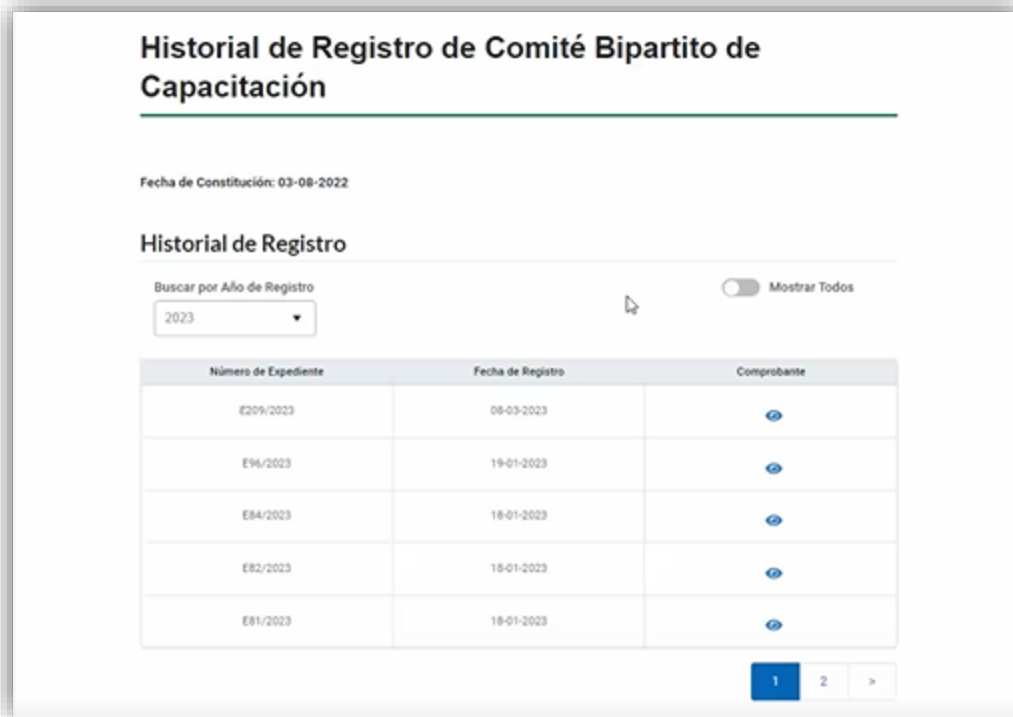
Historial de Registro de Comité Bipartito de Capacitación

Fecha de Constitución: 03-08-2022

Historial de Registro

Buscar por Año de Registro

2023

Mostrar Todos

| Número de Expediente | Fecha de Registro | Comprobante |
|---|---|---|
| E209/2023 | 08-03-2023 | |
| E96/2023 | 19-01-2023 | |
| E84/2023 | 18-01-2023 | |
| E82/2023 | 18-01-2023 | |
| E81/2023 | 18-01-2023 | |

1 2 >